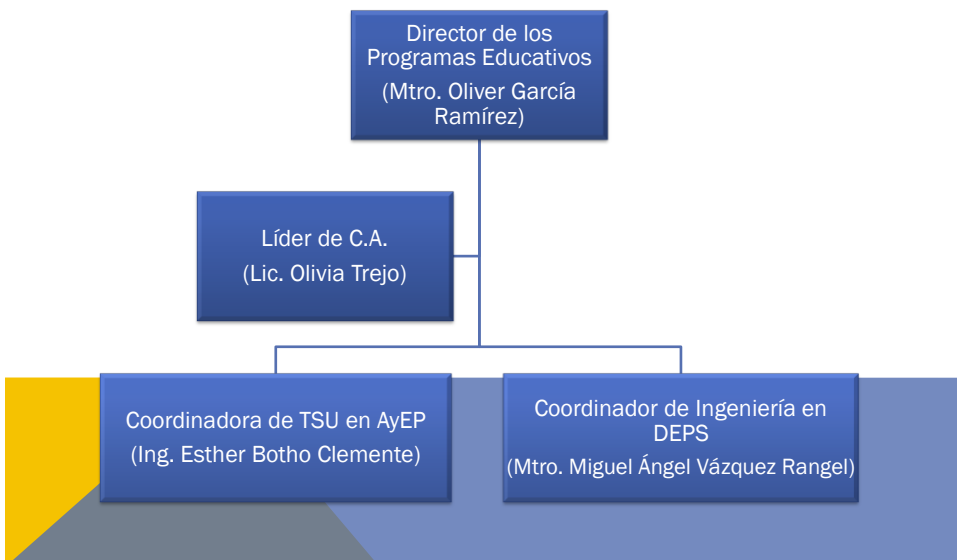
Director de los Programas Educativos
(Mtro. Oliver García Ramírez)

Líder de C.A.
(Lic. Olivia Trejo)

Coordinadora de TSU en AyEP
(Ing. Esther Botho Clemente)

Coordinador de Ingeniería en DEPS
(Mtro. Miguel Ángel Vázquez Rangel)